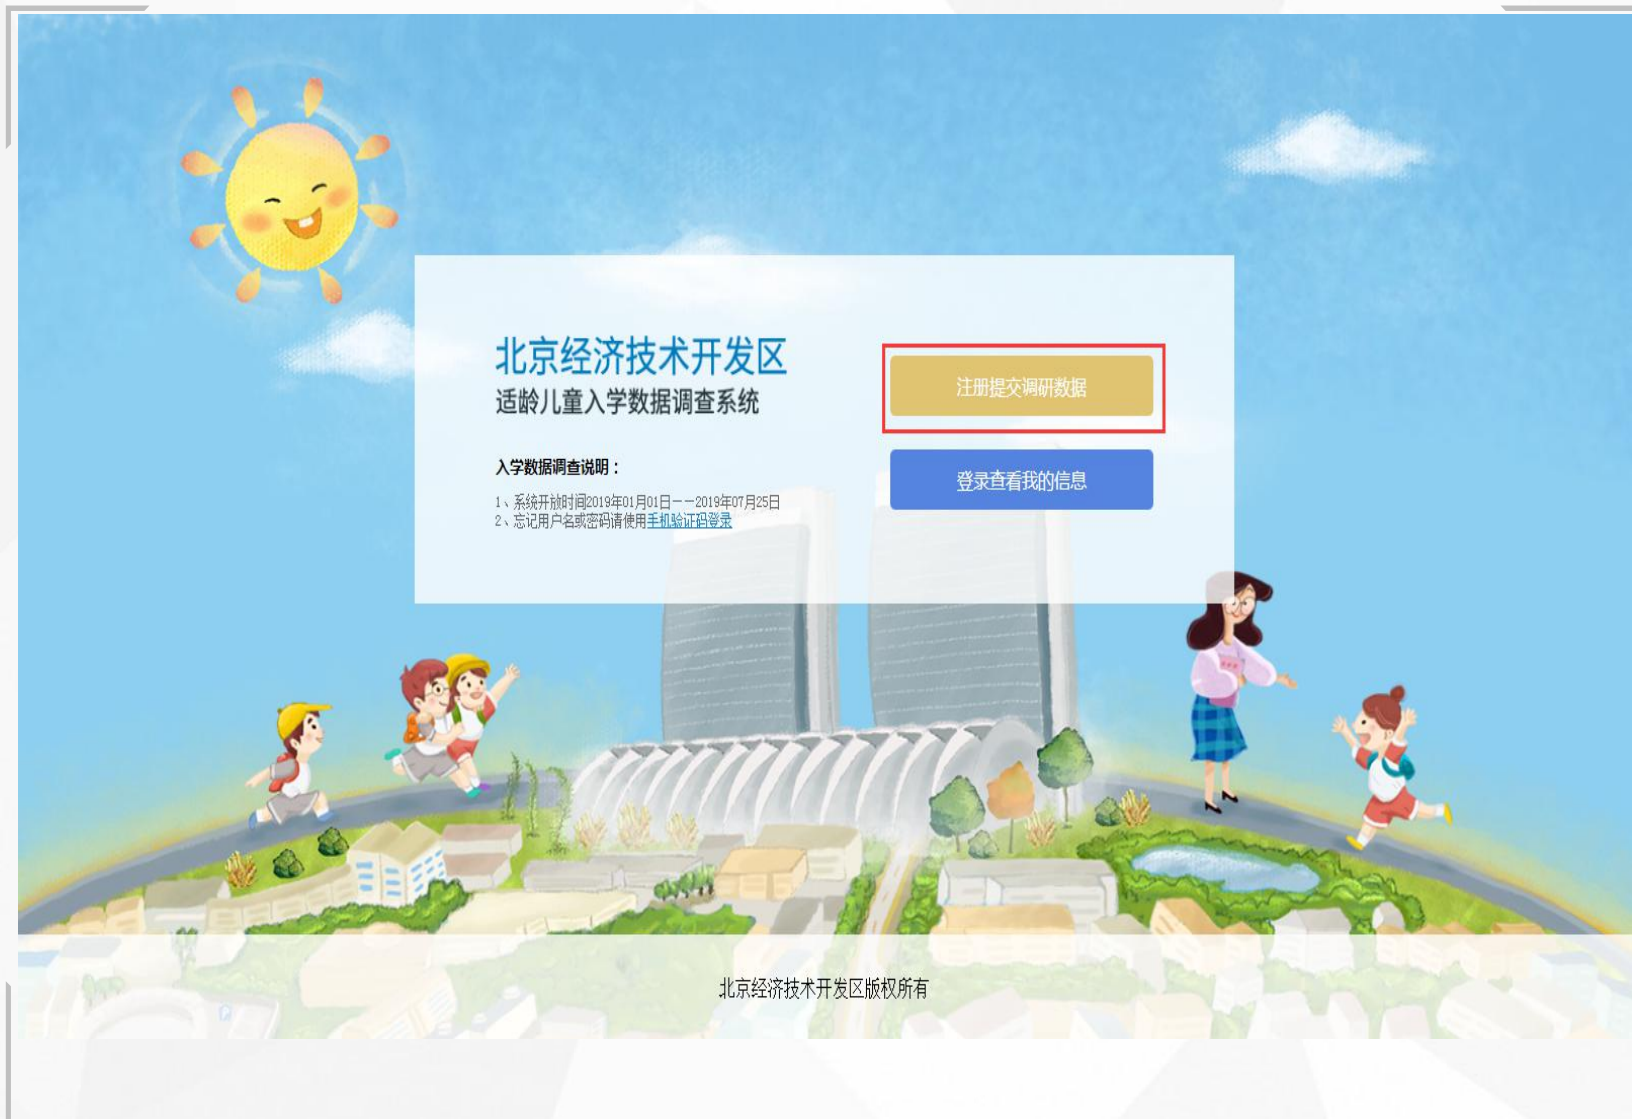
北京经济技术开发区
适龄儿童入学数据调查系统

入学数据调查说明：

1、系统开放时间2019年01月01日——2019年07月25日
2、忘记用户名或密码请使用手机验证码登录

注册提交调研数据

登录查看我的信息

北京经济技术开发区版权所有